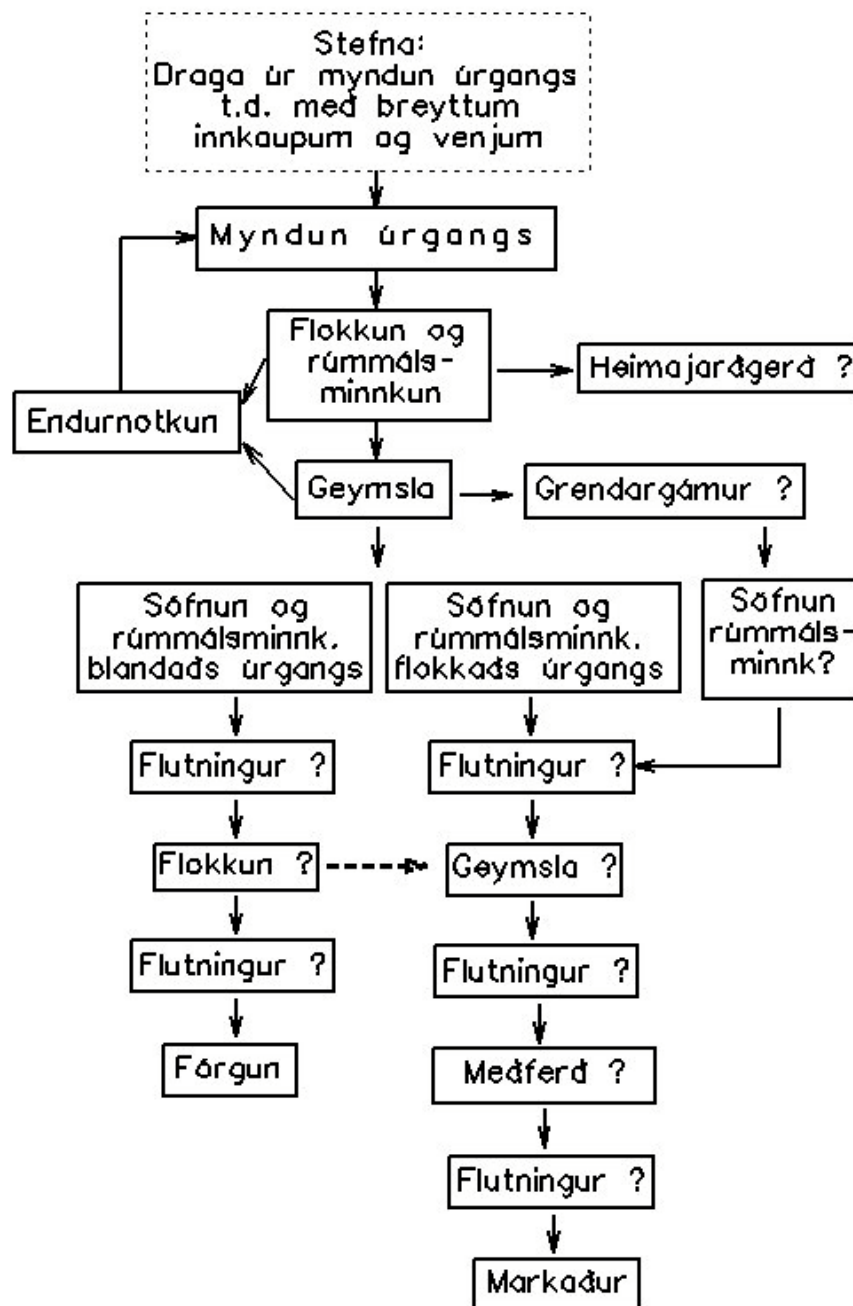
Stefna:
Draga úr myndun úrgangs t.d. með breyttum innkaupum og venjum

Myndun úrgangs

Flokkun og rúmmálsminnkun

Heimajarðgerð ?

Endurnotkun

Geymsla

Grendargámur ?

Söfnun og rúmmálsminnk. blandaðs úrgangs

Söfnun og rúmmálsminnk. flokkaðs úrgangs

Söfnun rúmmálsminnk?

Flutningur ?

Flutningur ?

Flokkun ?

Geymsla ?

Flutningur ?

Flutningur ?

Förgun

Meðferð ?

Flutningur ?

Markaður